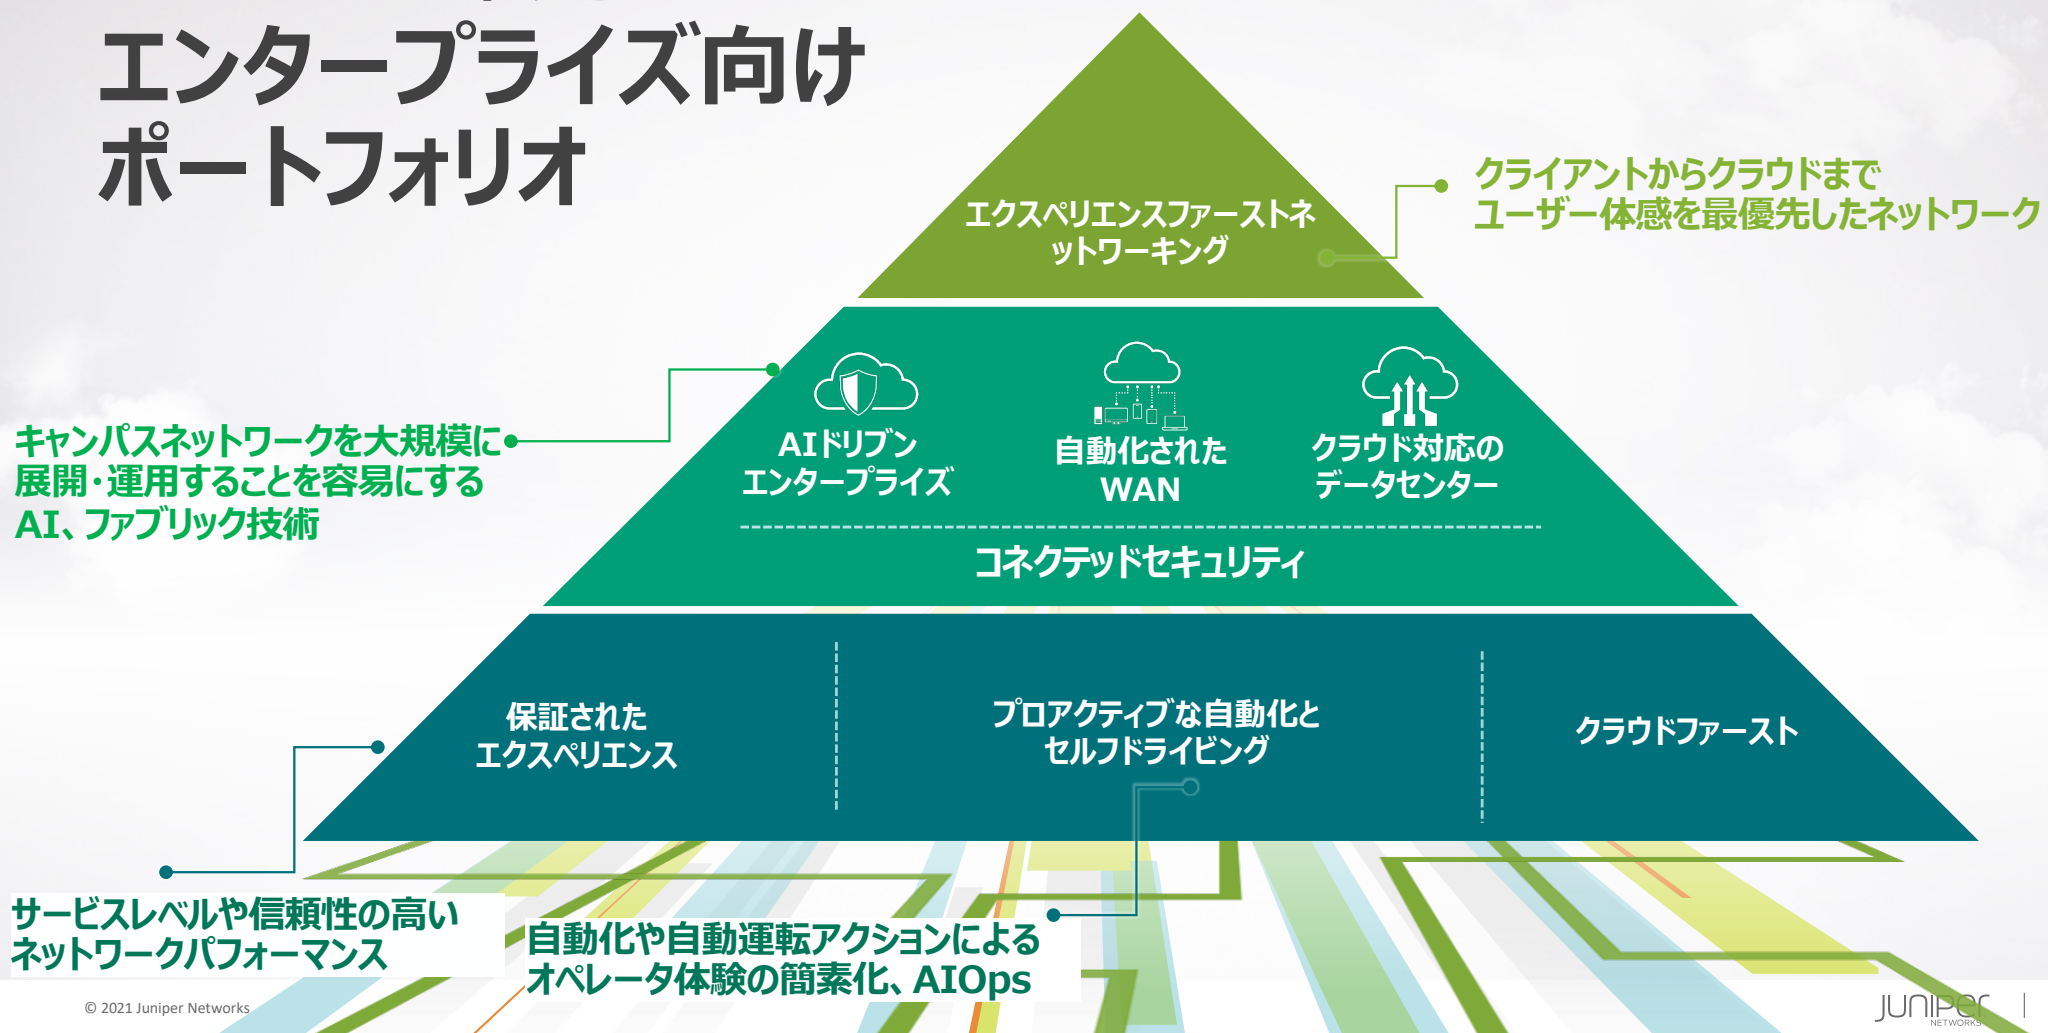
エンタープライズ向け
ポートフォリオ

エクスペリエンスファーストネットワーキング

クライアントからクラウドまで
ユーザー体感を最優先したネットワーク

AIドリブン
エンタープライズ

自動化された
WAN

クラウド対応の
データセンター

コネクテッドセキュリティ

キャンパスネットワークを大規模に展開・運用することを容易にするAI、ファブリック技術

保証された
エクスペリエンス

プロアクティブな自動化と
セルフドライビング

クラウドファースト

サービスレベルや信頼性の高い
ネットワークパフォーマンス

自動化や自動運転アクションによる
オペレータ体験の簡素化、AIOps

© 2021 Juniper Networks

JUNIPER NETWORKS